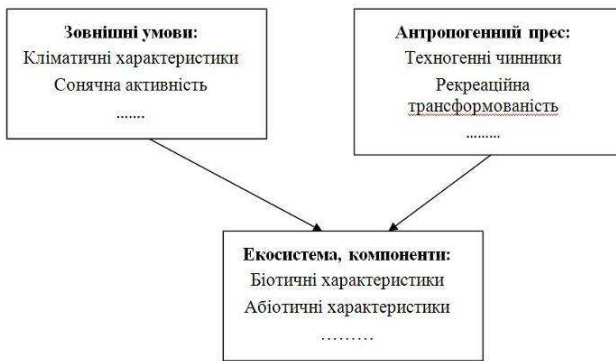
Зовнішні умови:
Кліматичні характеристики
Сонячна активність
.......

Антропогенний прес:
Техногенні чинники
Рекреаційна трансформованість
.........

Екосистема, компоненти:
Біотичні характеристики
Абіотичні характеристики
.........